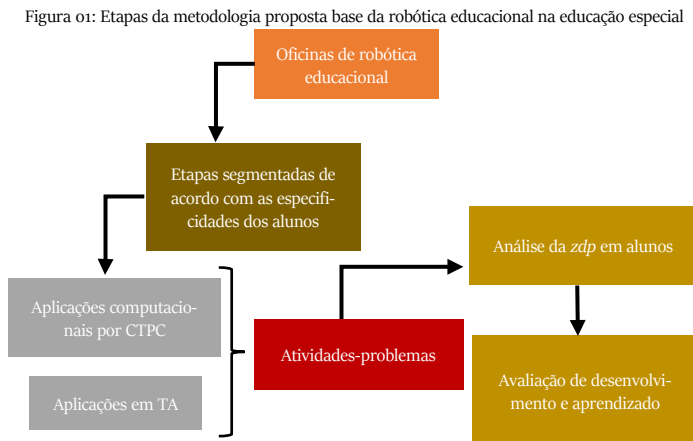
Figura 01: Etapas da metodologia proposta base da robótica educacional na educação especial

Oficinas de robótica educacional

Etapas segmentadas de acordo com as especificidades dos alunos

Aplicações computacionais por CTPC

Aplicações em TA

Atividades-problemas

Análise da *zdp* em alunos

Avaliação de desenvolvimento e aprendizado